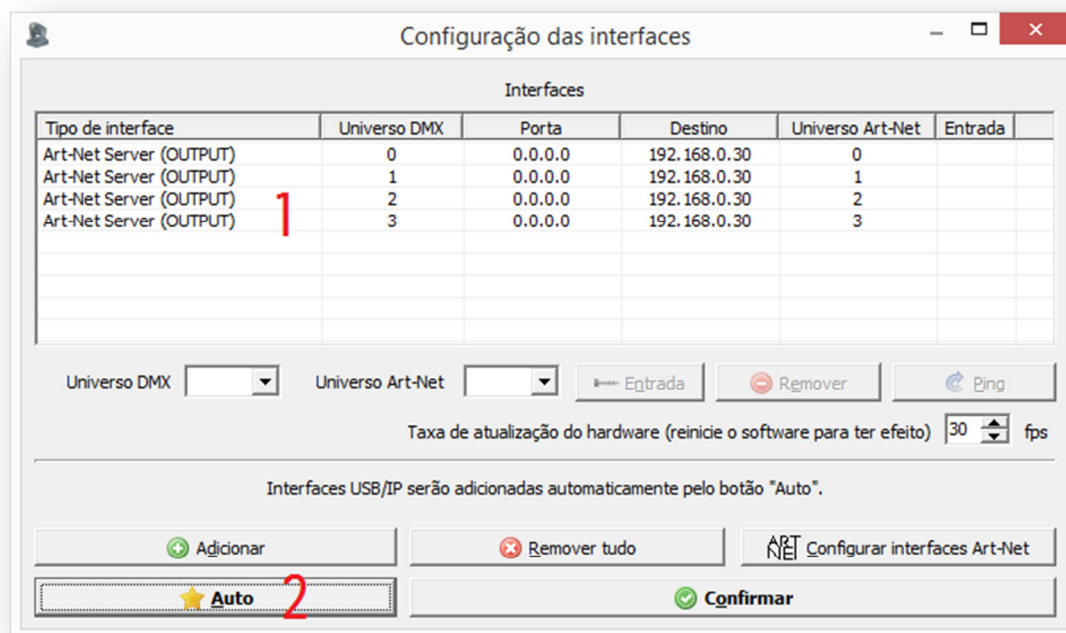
Configuração das interfaces

Interfaces

| Tipo de interface | Universo DMX | Porta | Destino | Universo Art-Net | Entrada |
|---|---|---|---|---|---|
| Art-Net Server (OUTPUT) | 0 | 0.0.0.0 | 192.168.0.30 | 0 | |
| Art-Net Server (OUTPUT) | 1 | 0.0.0.0 | 192.168.0.30 | 1 | |
| Art-Net Server (OUTPUT) | 2 | 0.0.0.0 | 192.168.0.30 | 2 | |
| Art-Net Server (OUTPUT) | 3 | 0.0.0.0 | 192.168.0.30 | 3 | |

1

Universo DMX Universo Art-Net Entrada Remover Ping

Taxa de atualização do hardware (reinicie o software para ter efeito) 30 fps

Interfaces USB/IP serão adicionadas automaticamente pelo botão "Auto".

Adicionar Remover tudo ART NET Configurar interfaces Art-Net

Auto 2 Confirmar